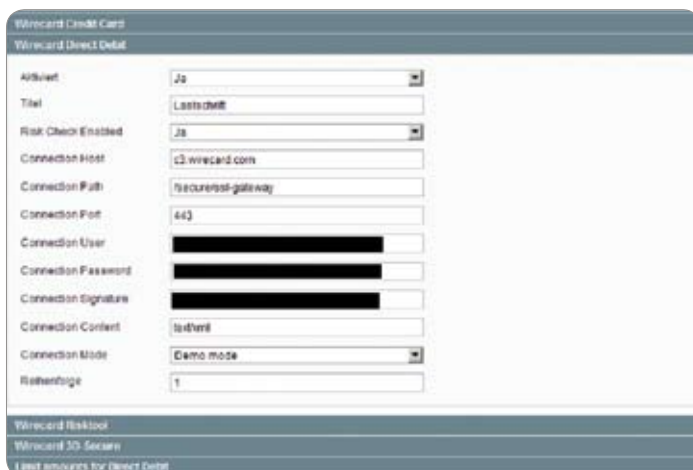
Wirecard Credit Card
Wirecard Direct Debit

Aktiviert | Ja
Titel | Lastschrift
Risk Check Enabled | Ja
Connection Host | c3.wirecard.com
Connection Path | /secure/ssl-gateway
Connection Port | 443
Connection User |
Connection Password |
Connection Signature |
Connection Content | text/xml
Connection Mode | Demo mode
Reihenfolge | 1

Wirecard Risktool
Wirecard 3D-Secure
Limit amounts for Direct Debit